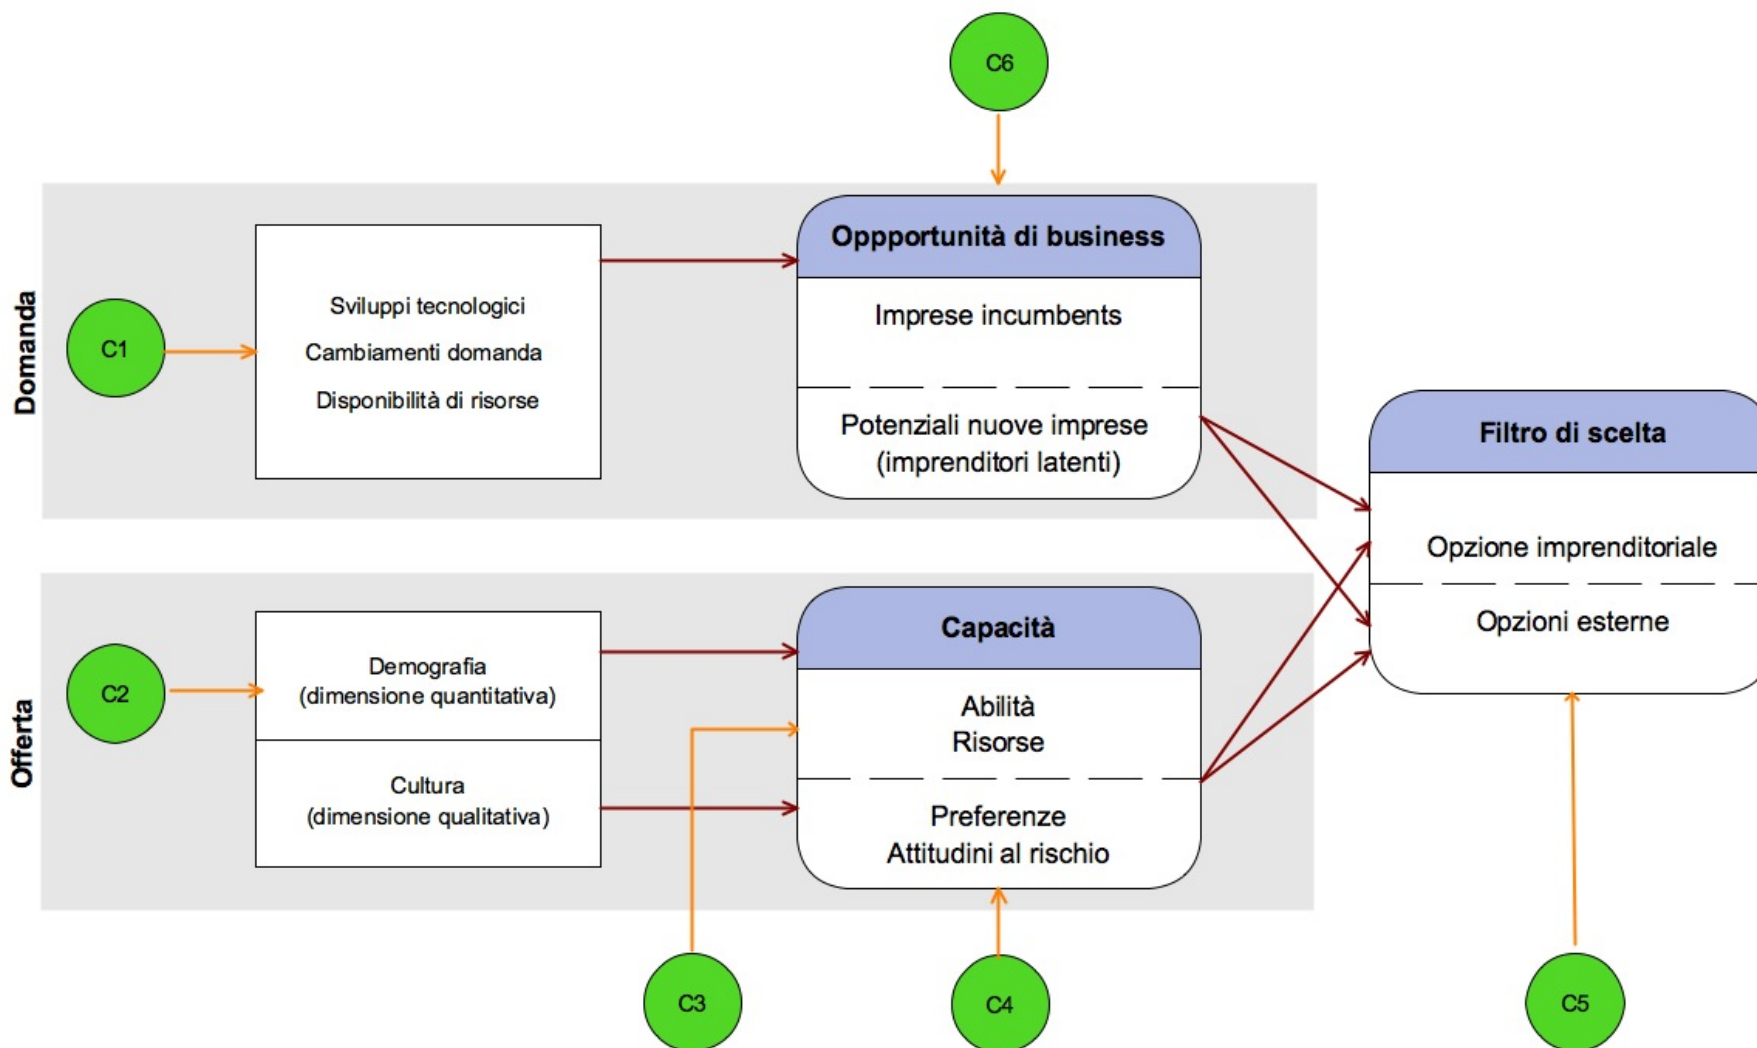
C6

Domanda

C1

Sviluppi tecnologici
Cambiamenti domanda
Disponibilità di risorse

Oppportunità di business

Imprese incumbents

Potenziali nuove imprese
(imprenditori latenti)

Filtro di scelta

Opzione imprenditoriale

Opzioni esterne

Offerta

C2

Demografia
(dimensione quantitativa)

Cultura
(dimensione qualitativa)

Capacità

Abilità
Risorse

Preferenze
Attitudini al rischio

C3

C4

C5